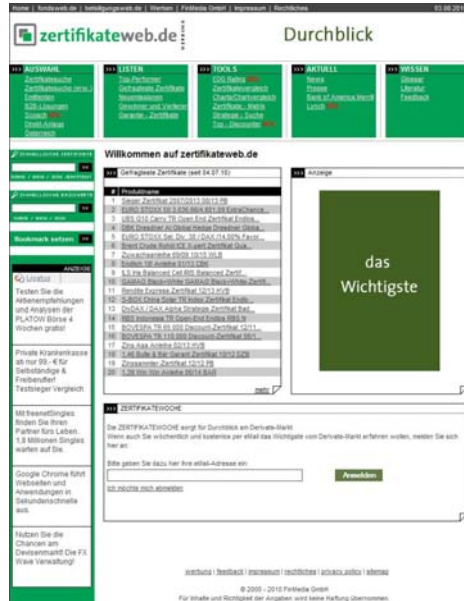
Home | fondsweb.de | beteiligungsweb.de | Werben | FinMedia GmbH | Impressum | Rechtliches 03.08.2010

zertifikateweb.de

Durchblick

AUSWAHL
Zertifikatesuche
Zertifikatesuche (erw.)
Emittenten
B2B-Lösungen
Scoach
Direkt-Anlage
Österreich

LISTEN
Top-Performer
Gefragteste Zertifikate
Neuemissionen
Gewinner und Verlierer
Garantie - Zertifikate

TOOLS
EDG Rating
Zertifikatevergleich
Charts/Chartvergleich
Zertifikate - Matrix
Strategie - Suche
Top - Discounter

AKTUELL
News
Presse
Bank of America Merrill Lynch

WISSEN
Glossar
Literatur
Feedback

Willkommen auf zertifikateweb.de

Gefragteste Zertifikate (seit 04.07.10)

| # | Produktname |
|---|---|
| 1 | Sieger Zertifikat 2007/2013 08/13 PB |
| 2 | EURO STOXX 50 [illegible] ExtraChance... |
| 3 | UBS G10 Carry TR Open End Zertifikat Endlos... |
| 4 | DBK Dresdner AI Global Hedge Dresdner Globa... |
| 5 | EURO STOXX Sel. Div. 30 / DAX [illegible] |
| 6 | Brent Crude Rohöl ICE Open End Zertifikat Qua... |
| 7 | Zuwachsanleihe 09/09 10/15 WLB |
| 8 | Endlich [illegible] |
| 9 | ILS Fix Balanced Cell 600 Balanced Zertif... |
| 10 | GAMAG Black-White GAMAG Black-White Zertif... |
| 11 | Rendite Express Zertifikat 12/13 HVB |
| 12 | S-BOX China Solar TR Index Zertifikat Endlo... |
| 13 | DivDAX / DAX Alpha Strategie Zertifikat Bad... |
| 14 | RBS Indonesia TR Open End Endlos RBS N |
| 15 | BOVESPA TR 65 000 Discount-Zertifikat 12/11... |
| 16 | BOVESPA TR 110 000 Discount-Zertifikat 06/1... |
| 17 | Zins Aas Anleihe 02/13 HVB |
| 18 | 1.46 Bulle & Bär Garant Zertifikat 10/12 DZB |
| 19 | Zinssammler Zertifikat 12/12 PB |
| 20 | 1.39 Step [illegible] Anleihe 09/14 BAR |

mehr

Anzeige

das Wichtigste

ZERTIFIKATEWOCHE

Die ZERTIFIKATEWOCHE sorgt für Durchblick am Derivate-Markt.
Wenn auch Sie wöchentlich und kostenlos per eMail das Wichtigste vom Derivate-Markt erfahren wollen, melden Sie sich hier an:

Bitte geben Sie dazu hier Ihre eMail-Adresse ein:

Anmelden

Ich möchte mich abmelden

SCHNELLSUCHE ZERTIFIKATE
NAME / WKN / ISIN / BASISWERT
SCHNELLSUCHE EMITTENTEN
NAME / WKN / ISIN
Bookmark setzen

ANZEIGE
Testen Sie die Aktienempfehlungen und Analysen der PLATOW Börse 4 Wochen gratis!

Private Krankenkasse ab nur 99,- € für Selbständige & Freiberufler! Testsieger Vergleich

Mit freenetSingles finden Sie Ihren Partner fürs Leben. 1,8 Millionen Singles warten auf Sie.

Google Chrome führt Webseiten und Anwendungen in Sekundenschnelle aus.

Nutzen Sie die Chancen am Devisenmarkt! Die FX Wave Verwaltung!

werbung | feedback | impressum | rechtliches | privacy policy | sitemap

© 2000 - 2010 FinMedia GmbH
Für Inhalte und Richtigkeit der Angaben wird keine Haftung übernommen.